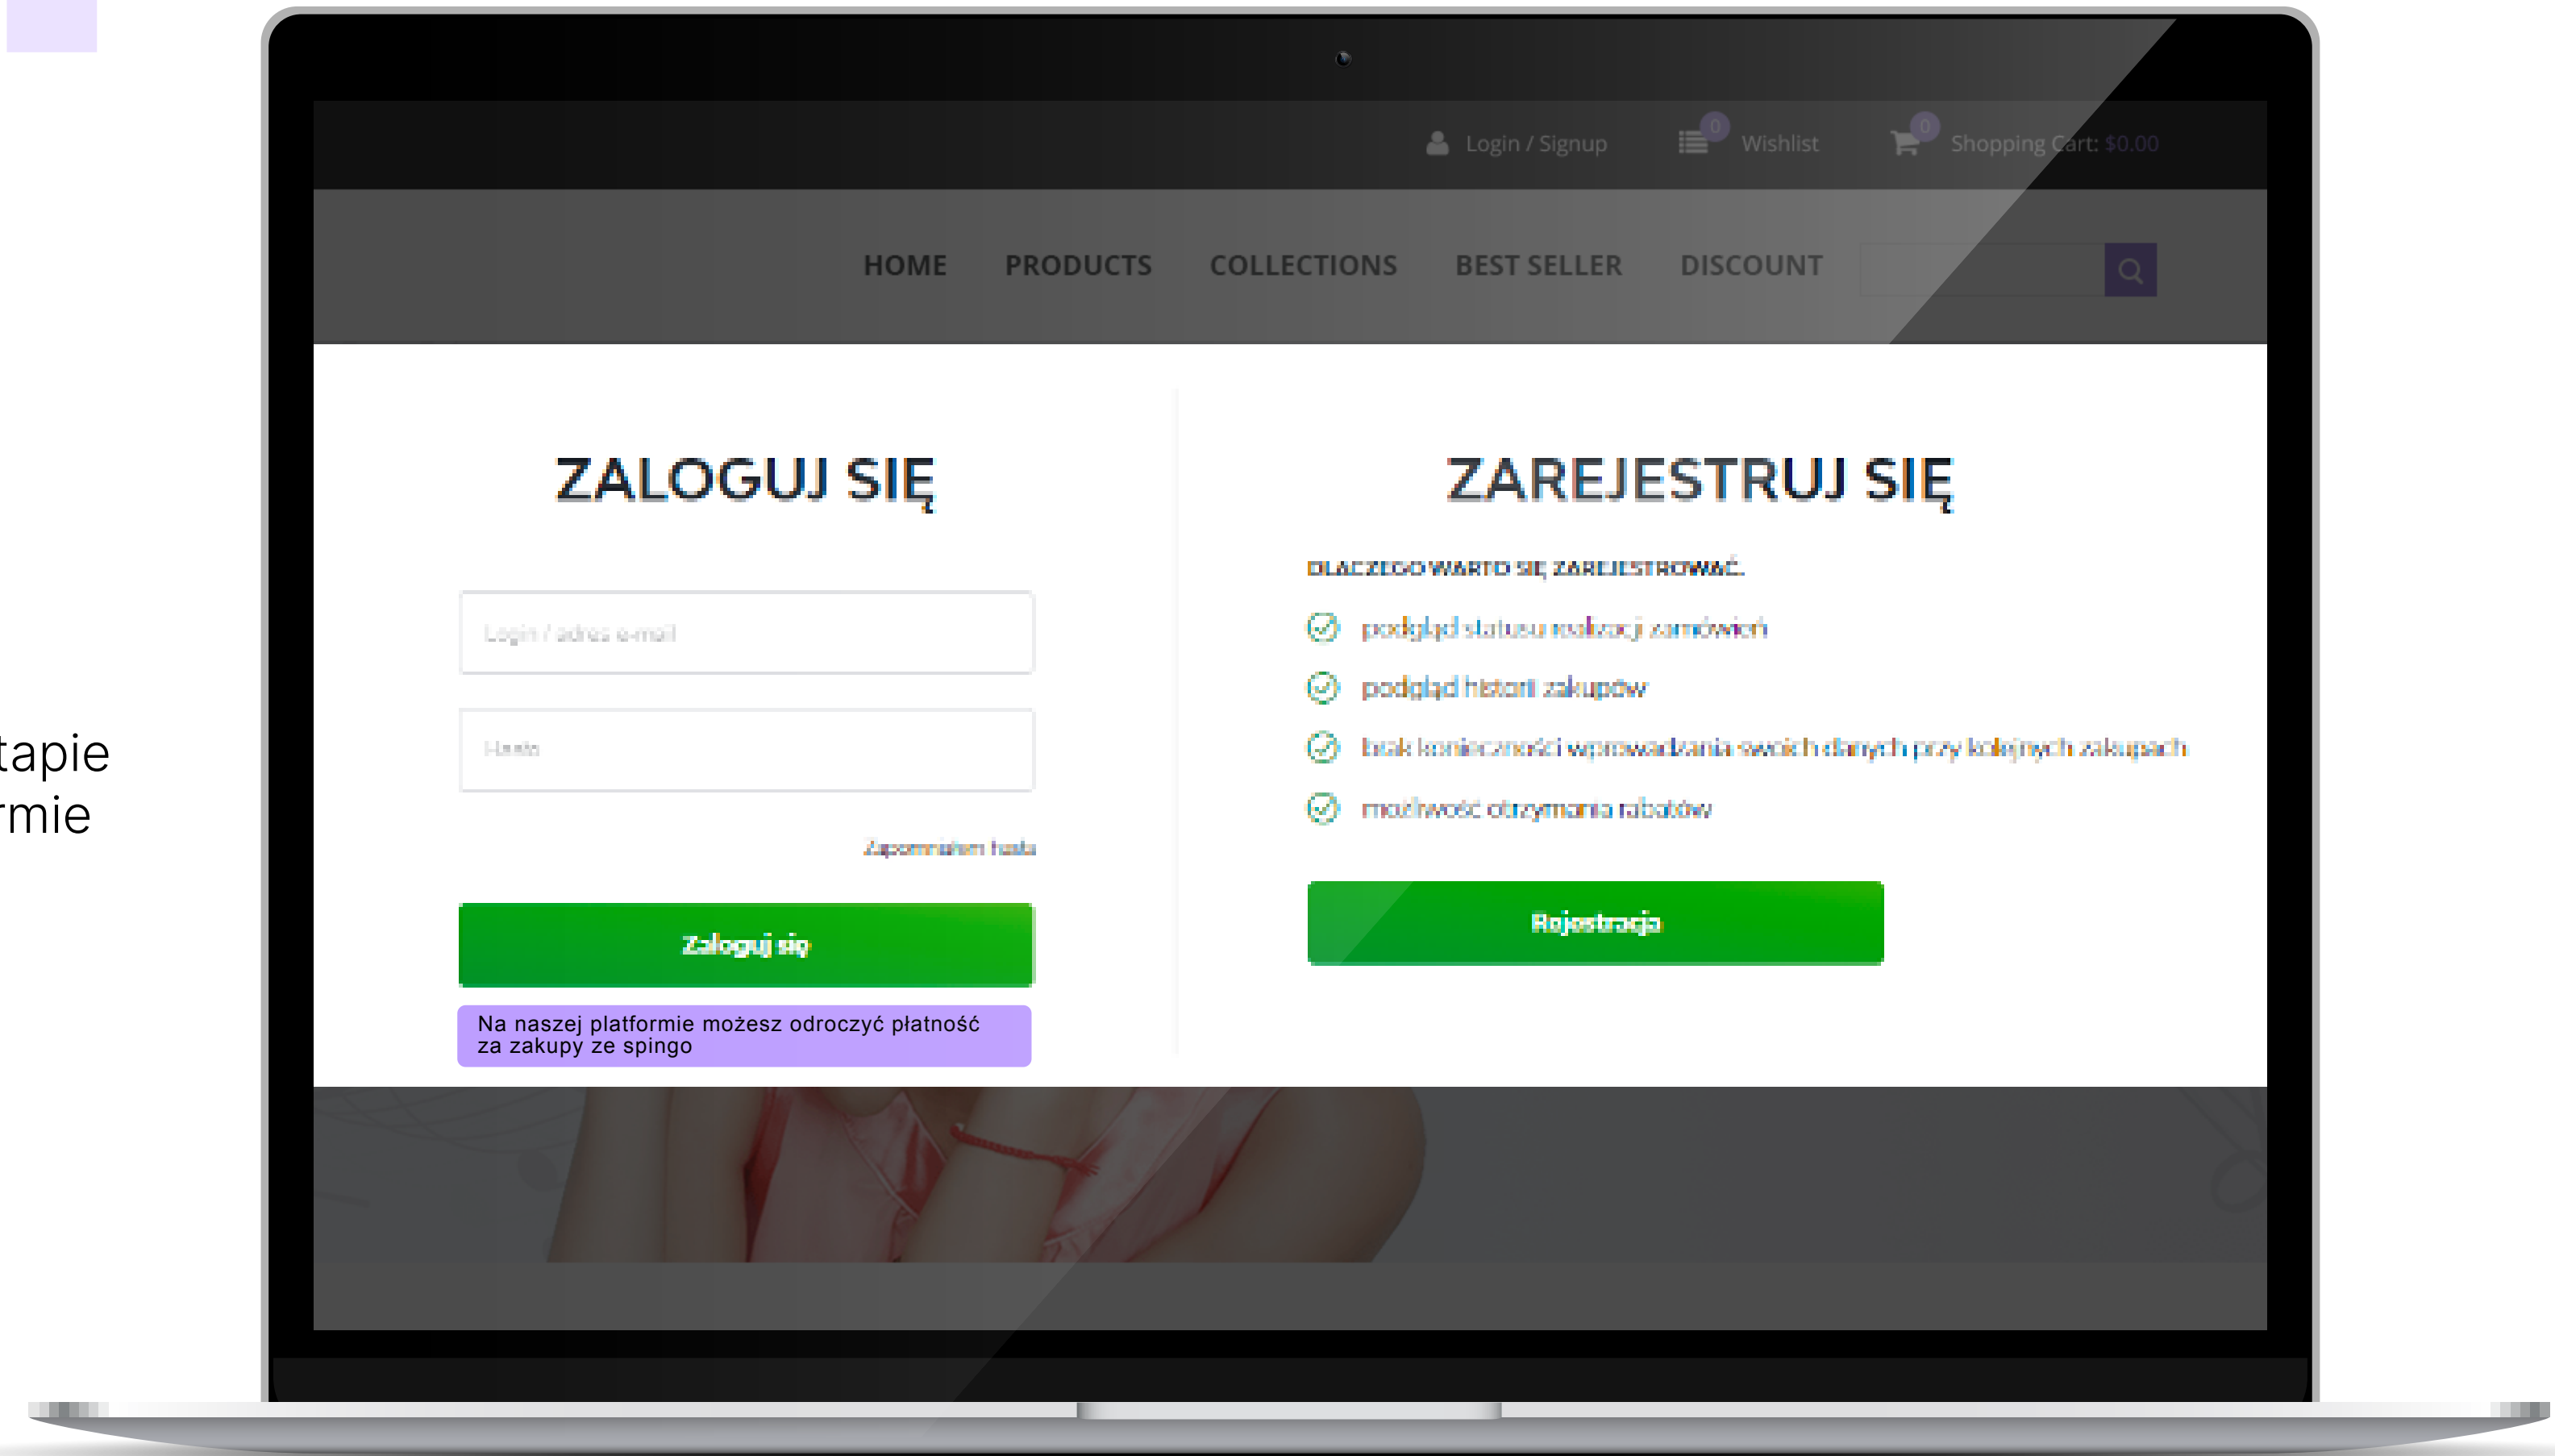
tapie
rmie

Login / Signup 0 Wishlist 0 Shopping Cart: $0.00

HOME PRODUCTS COLLECTIONS BEST SELLER DISCOUNT

ZALOGUJ SIĘ

Login / adres e-mail

Hasło

Zapomniałem hasła

Zaloguj się

Na naszej platformie możesz odroczyć płatność za zakupy ze spingo

ZAREJESTRUJ SIĘ

DLACZEGO WARTO SIĘ ZAREJESTROWAĆ.

podgląd statusu realizacji zamówień

podgląd historii zakupów

brak konieczności wprowadzania swoich danych przy kolejnych zakupach

możliwość otrzymania rabatów

Rejestracja